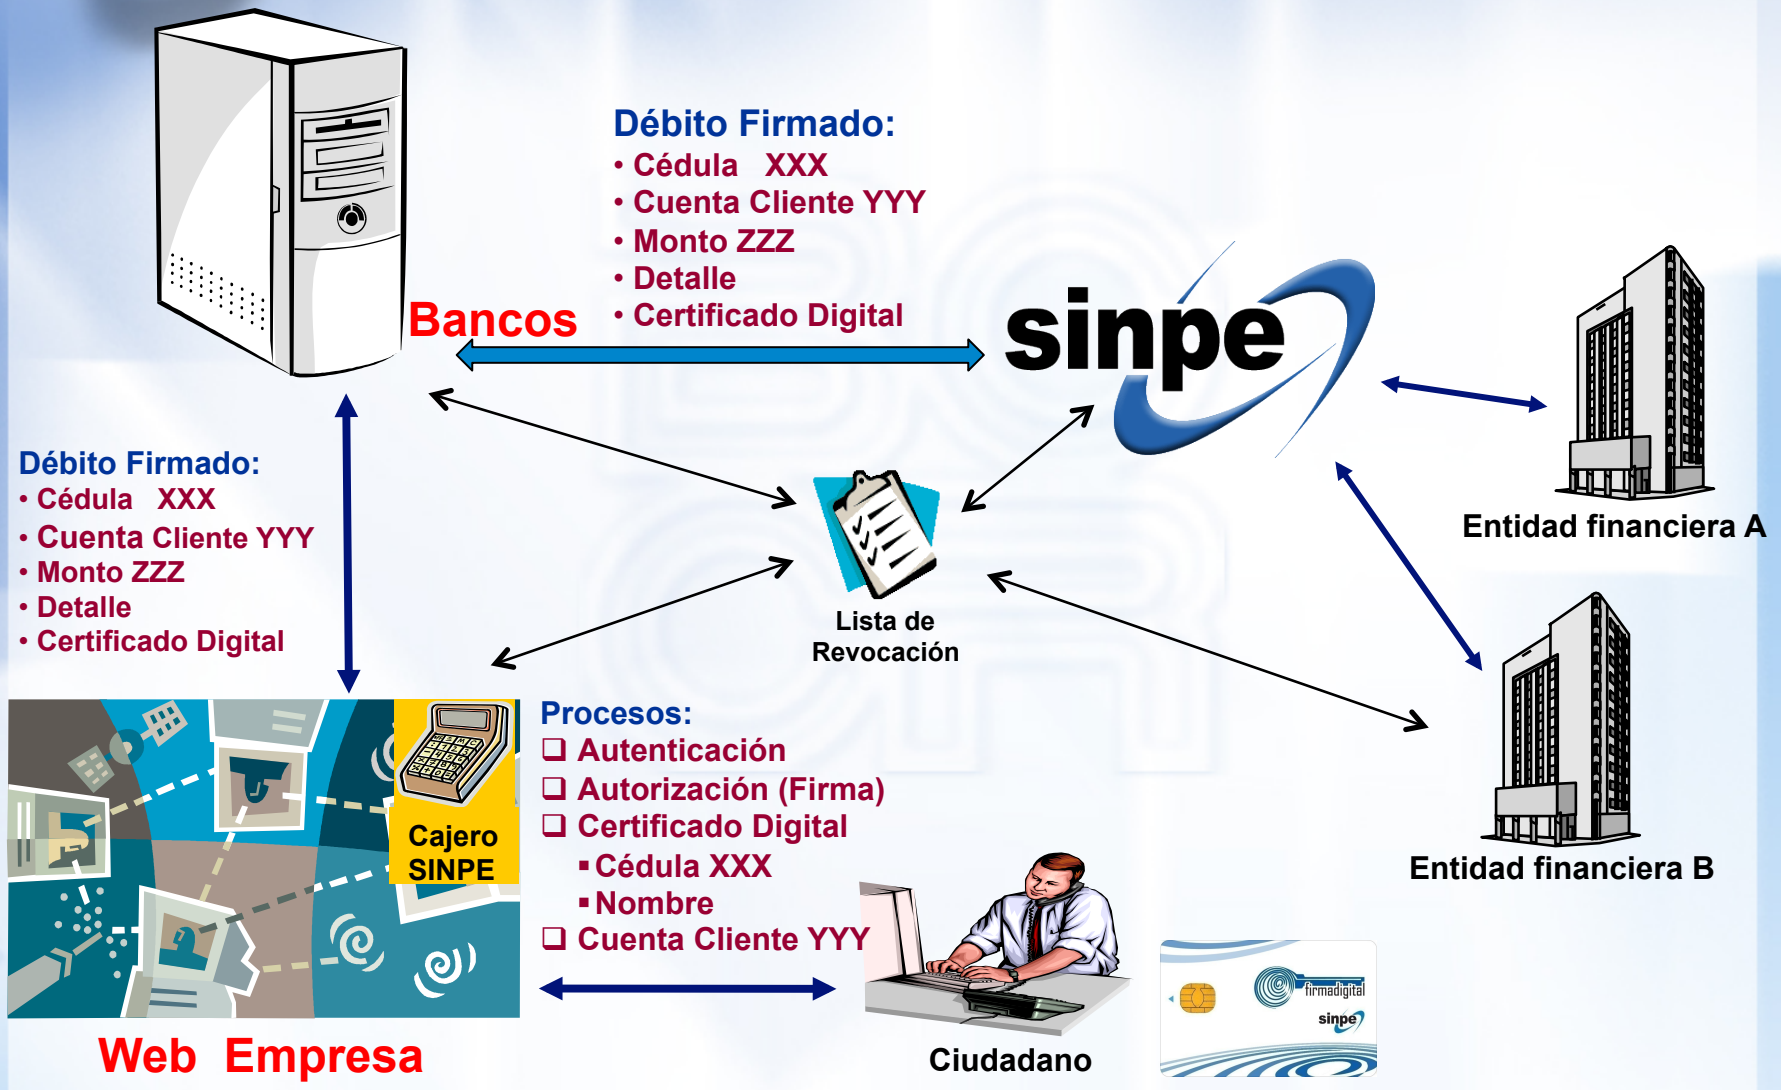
Débito Firmado:
• Cédula XXX
• Cuenta Cliente YYY
• Monto ZZZ
• Detalle
• Certificado Digital

Bancos

sinpe

Débito Firmado:
• Cédula XXX
• Cuenta Cliente YYY
• Monto ZZZ
• Detalle
• Certificado Digital

Lista de Revocación

Entidad financiera A

Entidad financiera B

Cajero SINPE

Procesos:
❑ Autenticación
❑ Autorización (Firma)
❑ Certificado Digital
▪ Cédula XXX
▪ Nombre
❑ Cuenta Cliente YYY

firmadigital
sinpe

Web Empresa

Ciudadano